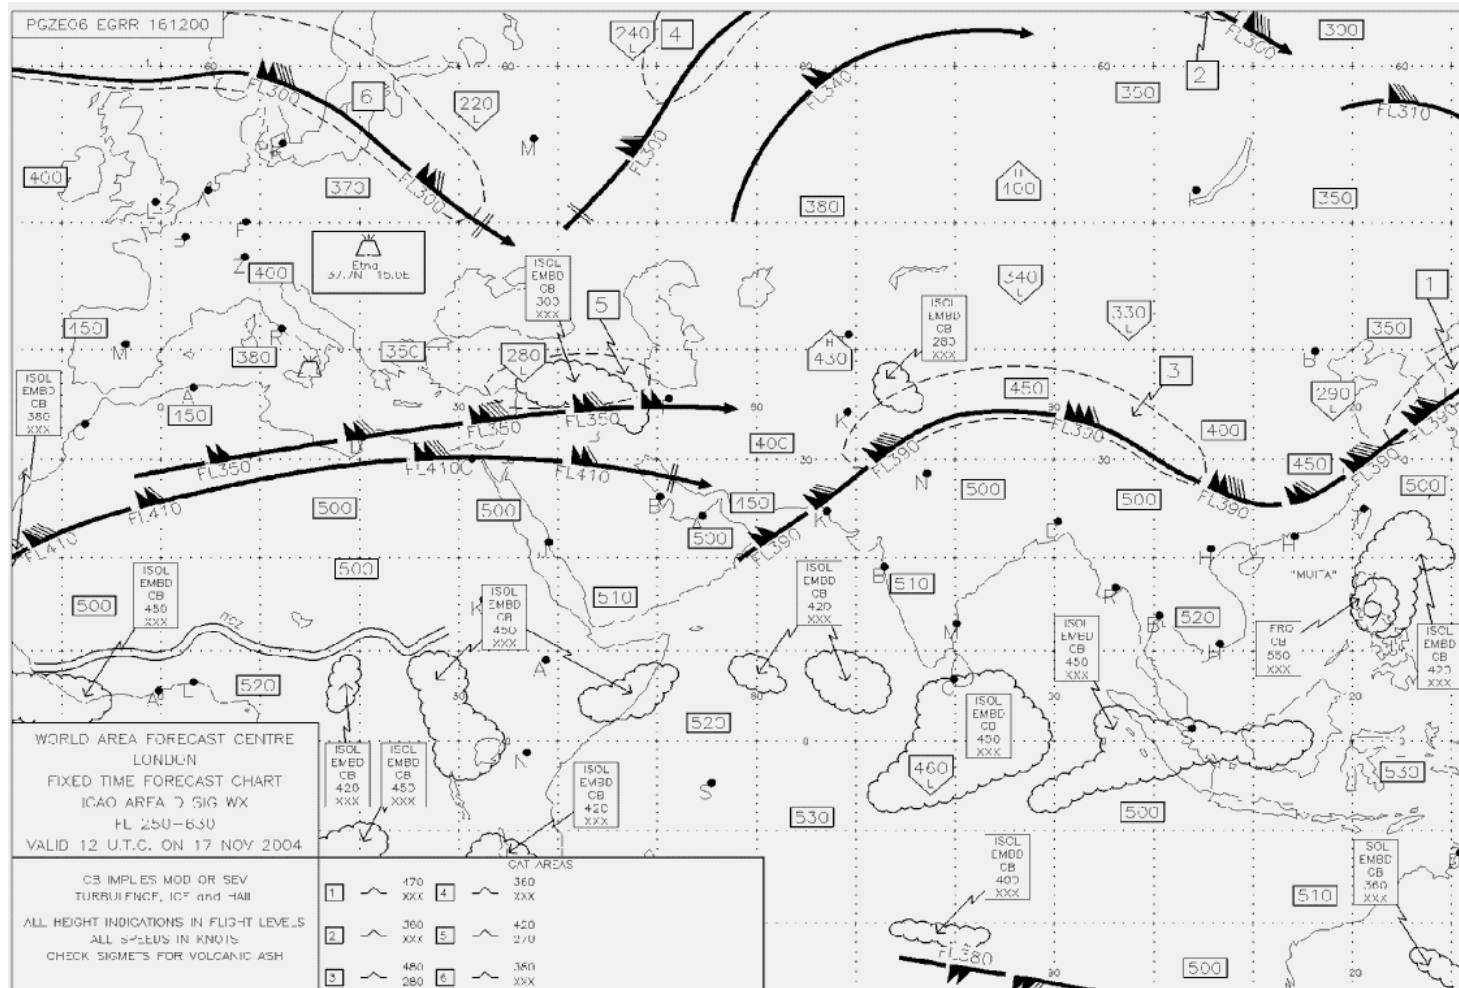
PGZE06 EGRR 161200

240 L
4
300
2
FL300
60
60
60
60
60
FL300
6
220 L
M
FL340
350
FL310
400
370
FL300
FL300
H 100
380
350
F
Etna 37.7N 15.0E
Z
400
ISOL EMBD CB 300 XXX
5
340 L
330 L
1
150
M
R
380
350
280 L
ISOL EMBD CB 280 XXX
H 430
350
3
ISOL EMBD CB 380 XXX
150
FL350
FL350
450
400
290 L
FL390
B
K
FL350
FL410
FL410
40C
FL390
450
FL390
N
500
FL390
500
500
FL410
FL410
500
500
B
A
150
500
K
FL390
H
FL410
H
"MUIFA"
ISOL EMBD CB 450 XXX
500
500
ISOL EMBD CB 420 XXX
B
510
K
ISOL EMBD CB 450 XXX
510
520
ITCZ
A
R
B
M
ISOL EMBD CB 450 XXX
FRQ CB 550 XXX
ISOL EMBD CB 420 XXX
A
L
520
520
ISOL EMBD CB 450 XXX
WORLD AREA FORECAST CENTRE LONDON
FIXED TIME FORECAST CHART
ICAO AREA D SIG WX
FL 250–630
VALID 12 U.T.C. ON 17 NOV 2004
ISOL EMBD CB 420 XXX
ISOL EMBD CB 450 XXX
N
460 L
530
S
ISOL EMBD CB 420 XXX
530
500
CAT AREAS
ISOL EMBD CB 400 XXX
ISOL EMBD CB 360 XXX
CB IMPLIES MOD OR SEV TURBULENCE, ICE and HAIL
ALL HEIGHT INDICATIONS IN FLIGHT LEVELS
ALL SPEEDS IN KNOTS
CHECK SIGMETS FOR VOLCANIC ASH
1 470 XXX
4 360 XXX
2 360 XXX
5 420 270
3 480 280
6 380 XXX
510
FL380
500